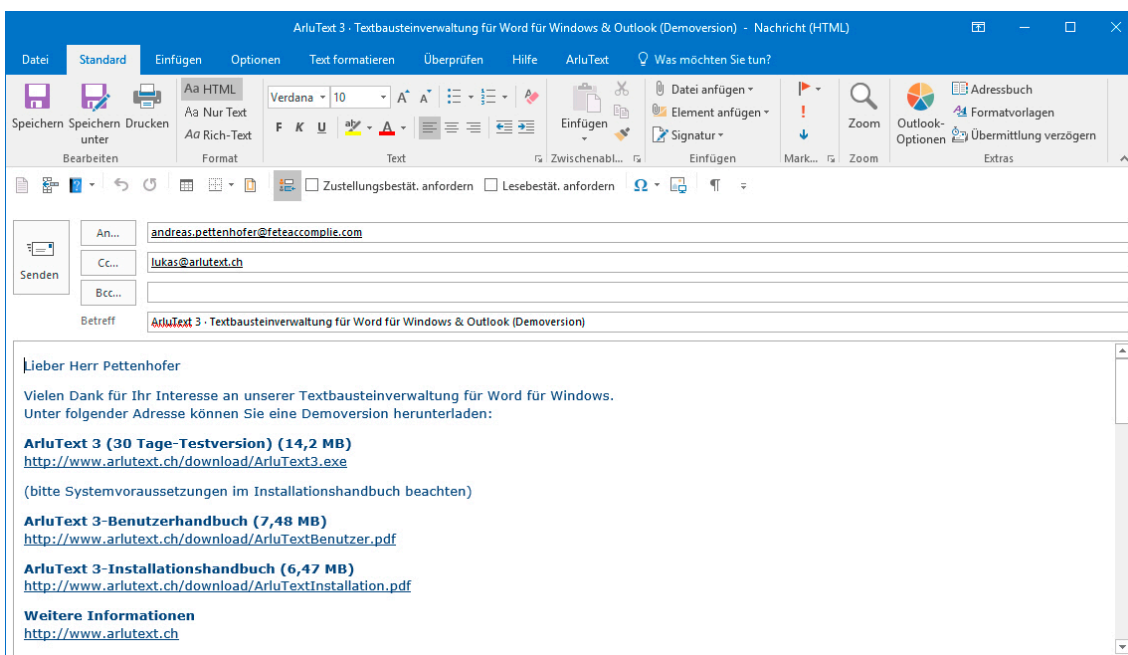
ArluText 3 · Textbausteinverwaltung für Word für Windows & Outlook (Demoversion) - Nachricht (HTML)

Datei Standard Einfügen Optionen Text formatieren Überprüfen Hilfe ArluText Was möchten Sie tun?

Speichern Speichern unter Drucken
Bearbeiten
Aa HTML
Aa Nur Text
Aa Rich-Text
Format
Verdana 10
F K U
Text
Einfügen
Zwischenabl...
Datei anfügen
Element anfügen
Signatur
Einfügen
Mark...
Zoom
Zoom
Outlook-Optionen
Adressbuch
Formatvorlagen
Übermittlung verzögern
Extras

Zustellungsbestät. anfordern Lesebestät. anfordern

Senden
An... andreas.pettenhofer@feteaccomplie.com
Cc... lukas@arlutext.ch
Bcc...
Betreff ArluText 3 · Textbausteinverwaltung für Word für Windows & Outlook (Demoversion)

Lieber Herr Pettenhofer

Vielen Dank für Ihr Interesse an unserer Textbausteinverwaltung für Word für Windows.
Unter folgender Adresse können Sie eine Demoversion herunterladen:

ArluText 3 (30 Tage-Testversion) (14,2 MB)
http://www.arlutext.ch/download/ArluText3.exe

(bitte Systemvoraussetzungen im Installationshandbuch beachten)

ArluText 3-Benutzerhandbuch (7,48 MB)
http://www.arlutext.ch/download/ArluTextBenutzer.pdf

ArluText 3-Installationshandbuch (6,47 MB)
http://www.arlutext.ch/download/ArluTextInstallation.pdf

Weitere Informationen
http://www.arlutext.ch